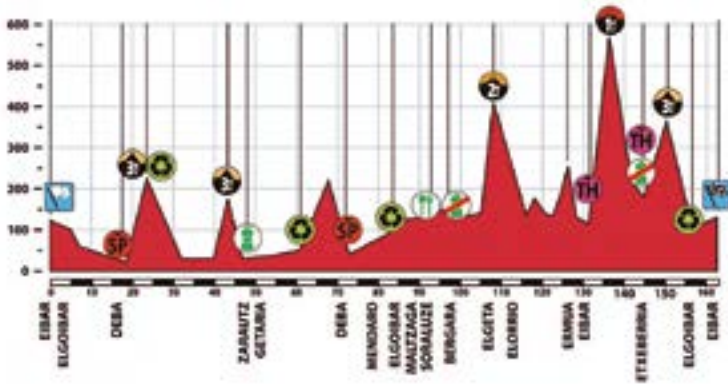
600
500
400
300
200
100
0
3ª
SP
3ª
SP
2ª
TH
TH
1ª
3ª
0
10
20
30
40
50
60
70
80
90
100
110
120
130
140
150
160
EIBAR
ELGOIBAR
DEBA
ZARAUTZ
GETARIA
DEBA
MENDARO
ELGOIBAR
MALTZAGA
SORALUZE
BERGARA
ELGETA
ELORRIO
ERMUA
EIBAR
ETXEBERRIA
ELGOIBAR
EIBAR